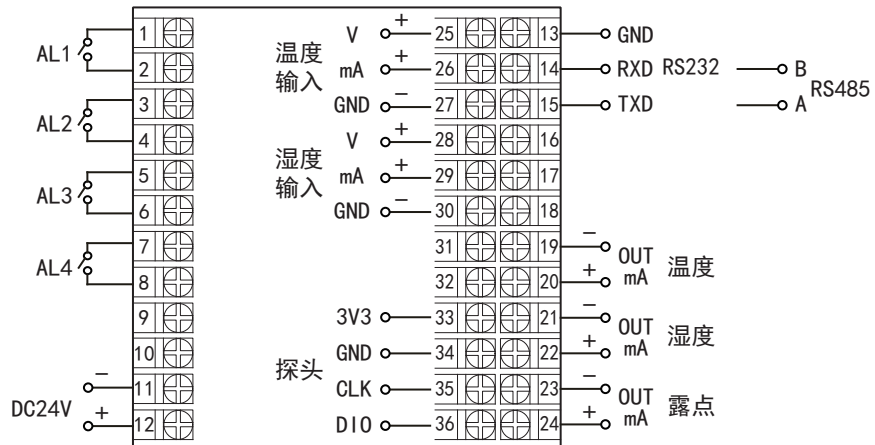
AL1
AL2
AL3
AL4
DC24V
−
+
1
2
3
4
5
6
7
8
9
10
11
12

温度输入
V +
mA +
GND −
25
26
27
湿度输入
V +
mA +
GND −
28
29
30
31
32
3V3
33
探头
GND
34
CLK
35
DIO
36

13
14
15
16
17
18
19
20
21
22
23
24
GND
RXD RS232
TXD
B
A
RS485
−
+
OUT mA 温度
−
+
OUT mA 湿度
−
+
OUT mA 露点